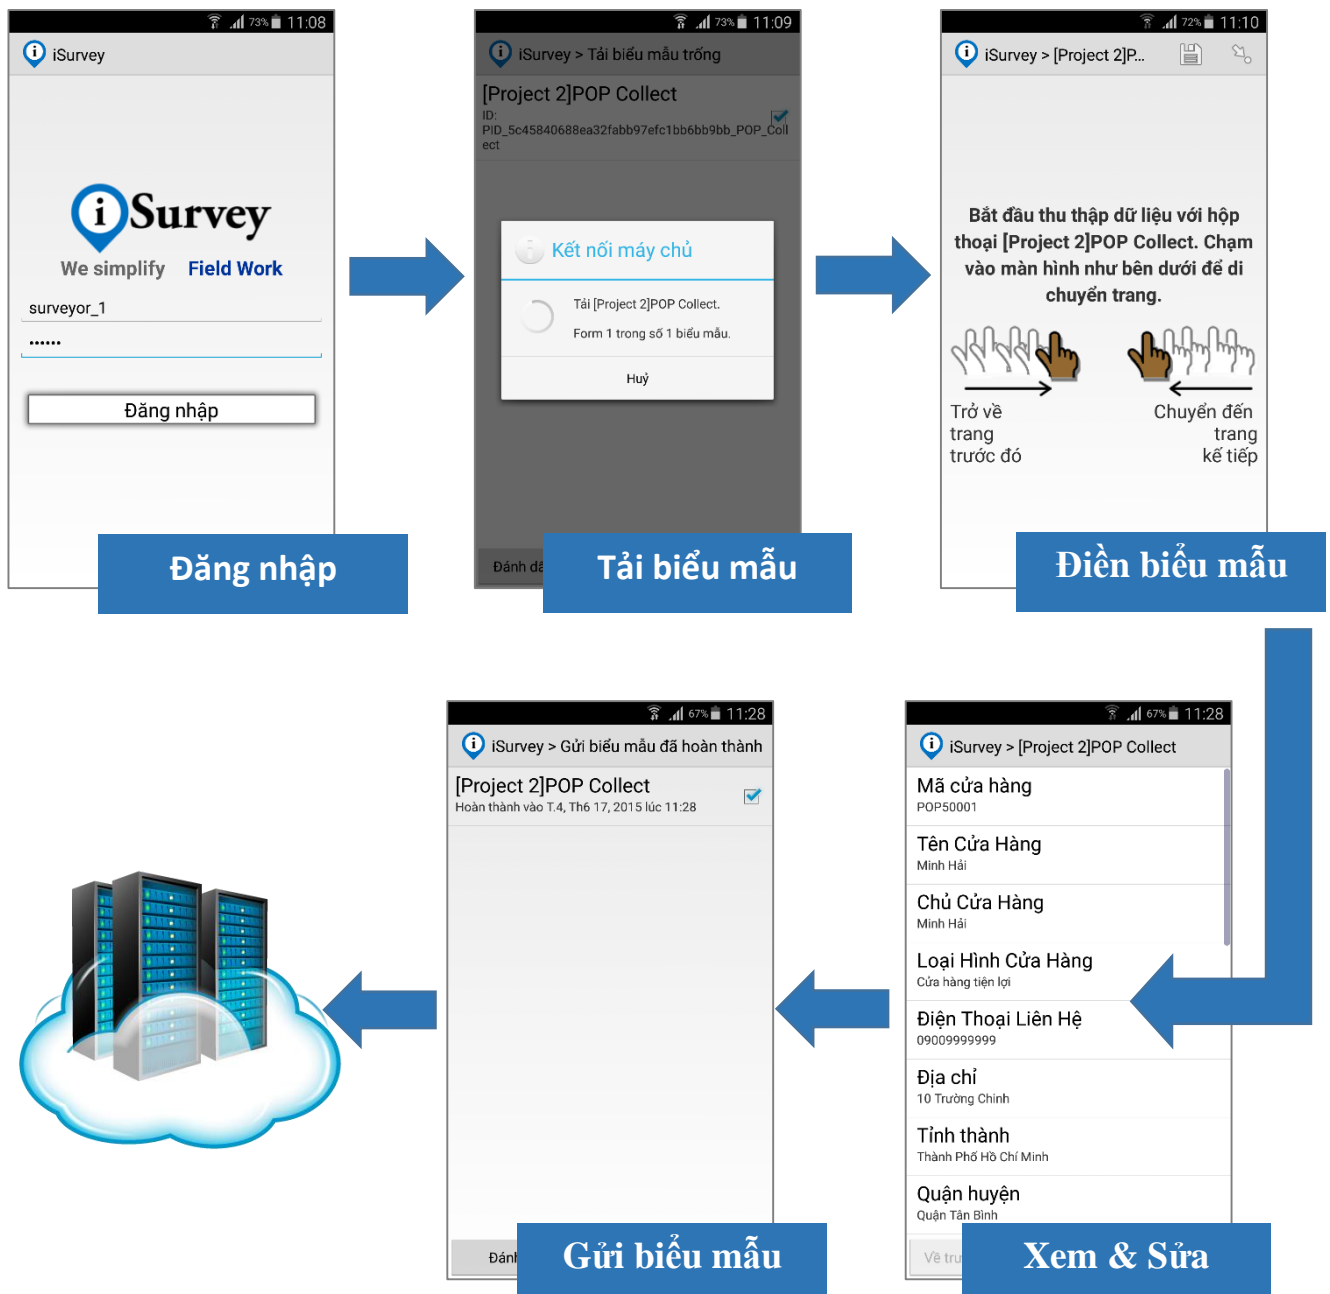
73% 11:08
iSurvey

iSurvey
We simplify Field Work

surveyor_1
••••••

Đăng nhập

Đăng nhập

73% 11:09
iSurvey > Tải biểu mẫu trống

[Project 2]POP Collect
ID: PID_5c45840688ea32fabb97efc1bb6bb9bb_POP_Collect

Kết nối máy chủ

Tải [Project 2]POP Collect.
Form 1 trong số 1 biểu mẫu.

Huỷ

Đánh dấ

Tải biểu mẫu

72% 11:10
iSurvey > [Project 2]P...

Bắt đầu thu thập dữ liệu với hộp thoại [Project 2]POP Collect. Chạm vào màn hình như bên dưới để di chuyển trang.

Trở về trang trước đó

Chuyển đến trang kế tiếp

Điền biểu mẫu

67% 11:28
iSurvey > Gửi biểu mẫu đã hoàn thành

[Project 2]POP Collect
Hoàn thành vào T.4, Th6 17, 2015 lúc 11:28

Đánh

Gửi biểu mẫu

67% 11:28
iSurvey > [Project 2]POP Collect

Mã cửa hàng
POP50001

Tên Cửa Hàng
Minh Hải

Chủ Cửa Hàng
Minh Hải

Loại Hình Cửa Hàng
Cửa hàng tiện lợi

Điện Thoại Liên Hệ
09009999999

Địa chỉ
10 Trường Chinh

Tỉnh thành
Thành Phố Hồ Chí Minh

Quận huyện
Quận Tân Bình

Về tr

Xem & Sửa